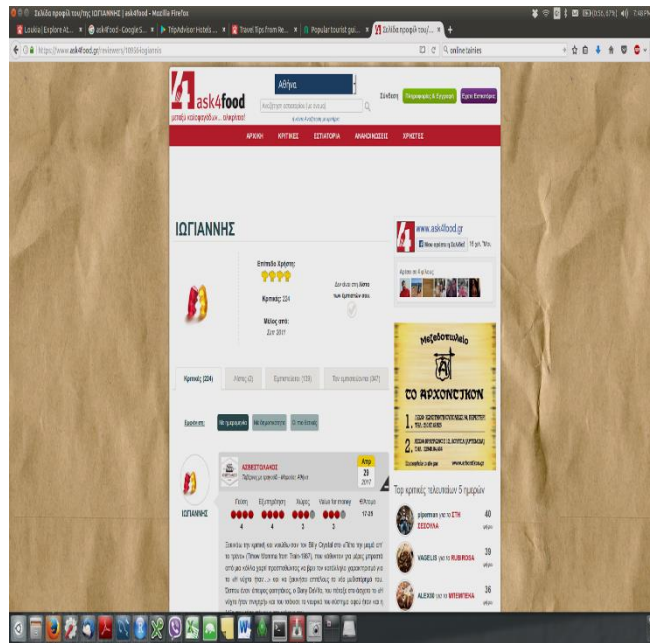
Σελίδα προφίλ του/της ΙΩΓΙΑΝΝΗΣ | ask4food - Mozilla Firefox

Lookia | Explore At... × ask4food - Google S... × TripAdvisor Hotels ... × Travel tips from Re... × Popular tourist pl... × Σελίδα προφίλ του/... ×

https://www.ask4food.gr/reviewers/18936/iogiannis

online tainies

ask4food
μεταξύ καλοφαγάδων... ολοφάνερα!

Αθήνα

Σύνδεση Προσχωρήστε & Εγγραφή Έχετε Εστιατόριο

ΑΡΧΙΚΗ ΚΡΙΤΙΚΕΣ ΕΣΤΙΑΤΟΡΙΑ ΑΝΑΚΟΙΝΩΣΕΙΣ ΧΡΗΣΤΕΣ

ΙΩΓΙΑΝΝΗΣ

Επίπεδο Χρήστη:

Κριτικές: 224

Μέλος από:
Δεκ 2011

Δεν είναι στη λίστα των έμπιστων σας.

Κριτικές (224) Λίστες (2) Εμπιστεύεται (108) Τον εμπιστεύονται (347)

Εμφάνιση: Με ημερομηνία Με βαθμολογία Ο της λίστας

ΑΣΒΕΣΤΟΛΑΚΟΣ

Απρ
28
2017

ΙΩΓΙΑΝΝΗΣ

Γεύση Εξυπηρέτηση Χώρος Value for money €/άτομο
4 4 3 3 17-25

www.ask4food.gr

Αρέσει σε 4 φίλους

Μεζεδοπωλείο
ΤΟ ΑΡΧΟΝΤΙΚΟΝ

Top κριτικές τελευταίων 5 ημερών

pipanman για το ΣΤΗ ΣΙΣΟΥΝΑ 40
VAGELIS για το RUBIROSA 39
ALEX30 για το ΜΠΕΜΠΕΛΙΑ 36